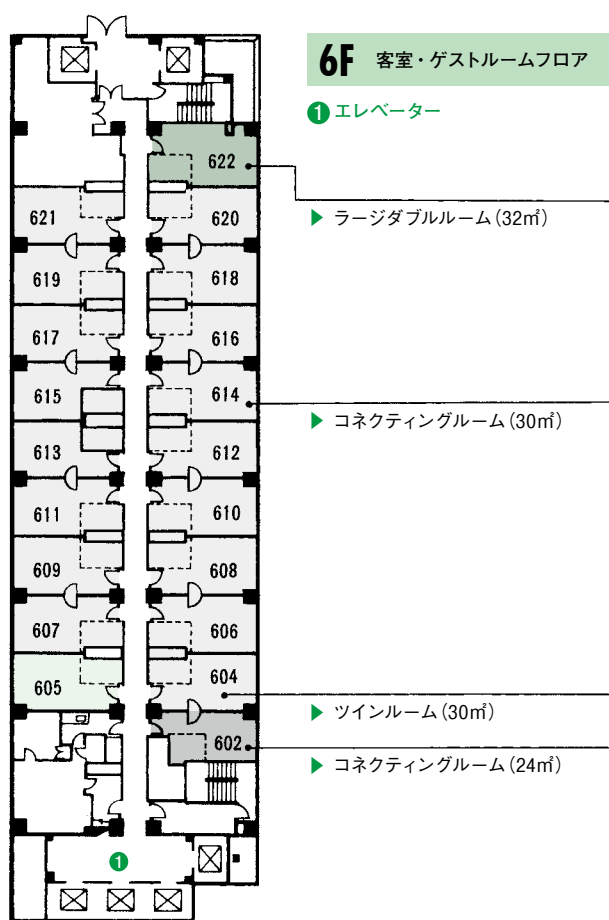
6F 客室・ゲストルームフロア

❶ エレベーター

622
621
620
619
618
617
616
615
614
613
612
611
610
609
608
607
606
605
604
602
❶

▶ ラージダブルルーム（32㎡）

▶ コネクティングルーム（30㎡）

▶ ツインルーム（30㎡）

▶ コネクティングルーム（24㎡）